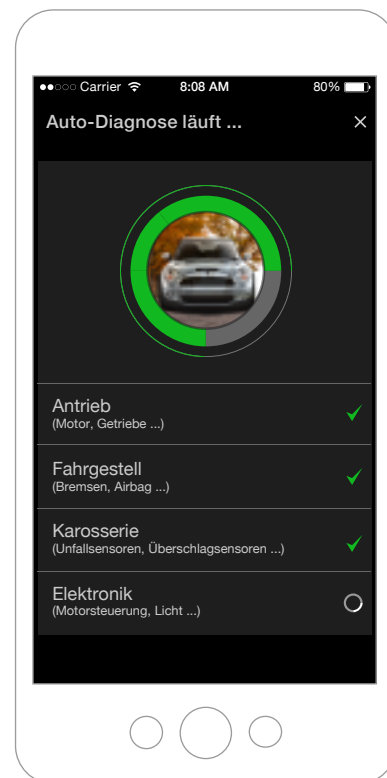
●●○○○ Carrier 8:08 AM 80%

Auto-Diagnose läuft ...

×

Antrieb
(Motor, Getriebe ...)

Fahrgestell
(Bremsen, Airbag ...)

Karosserie
(Unfallsensoren, Überschlagsensoren ...)

Elektronik
(Motorsteuerung, Licht ...)